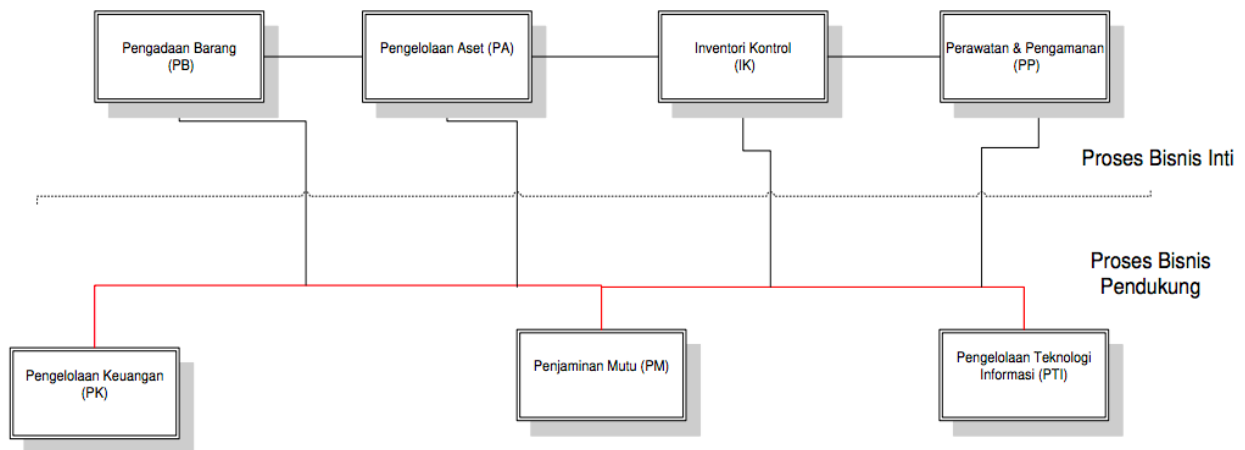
Pengadaan Barang
(PB)

Pengelolaan Aset (PA)

Inventori Kontrol
(IK)

Perawatan & Pengamanan
(PP)

Proses Bisnis Inti

Proses Bisnis
Pendukung

Pengelolaan Keuangan
(PK)

Penjaminan Mutu (PM)

Pengelolaan Teknologi
Informasi (PTI)